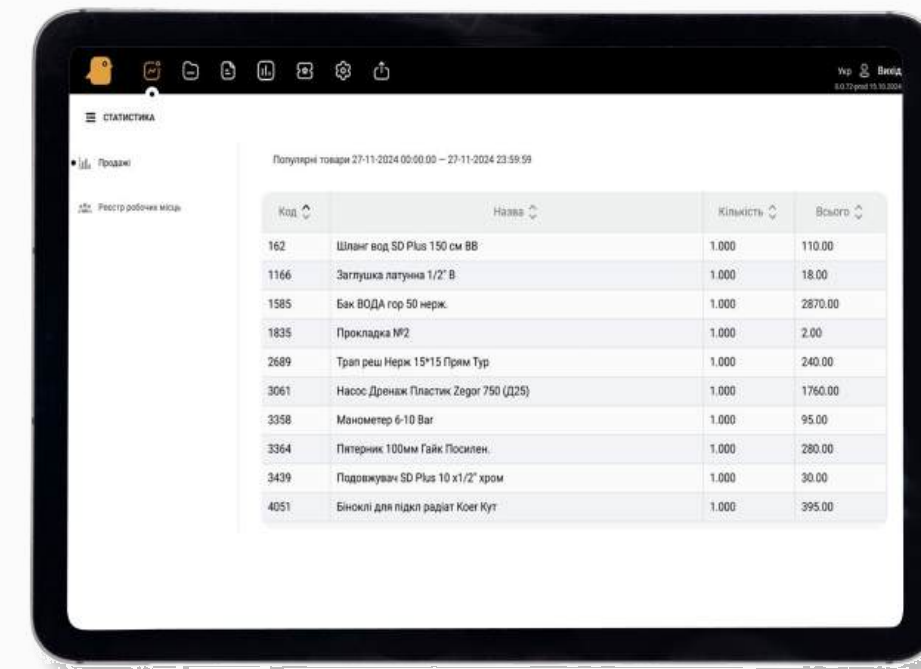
Укр Вихід
0.0.72-prod 15.10.2024

СТАТИСТИКА

Продажі

Реєстр робочих місць

Популярні товари 27-11-2024 00:00:00 — 27-11-2024 23:59:59

| Код | Назва | Кількість | Всього |
|---|---|---|---|
| 162 | Шланг вод SD Plus 150 см ВВ | 1.000 | 110.00 |
| 1166 | Заглушка латунна 1/2" В | 1.000 | 18.00 |
| 1585 | Бак ВОДА гор 50 нерж. | 1.000 | 2870.00 |
| 1835 | Прокладка №2 | 1.000 | 2.00 |
| 2689 | Трап реш Нерж 15*15 Прям Тур | 1.000 | 240.00 |
| 3061 | Насос Дренаж Пластик Zegor 750 (Д25) | 1.000 | 1760.00 |
| 3358 | Манометер 6-10 Bar | 1.000 | 95.00 |
| 3364 | Пятерник 100мм Гайк Посилен. | 1.000 | 280.00 |
| 3439 | Подовжувач SD Plus 10 х1/2" хром | 1.000 | 30.00 |
| 4051 | Біноклі для підкл радіат Коег Кут | 1.000 | 395.00 |